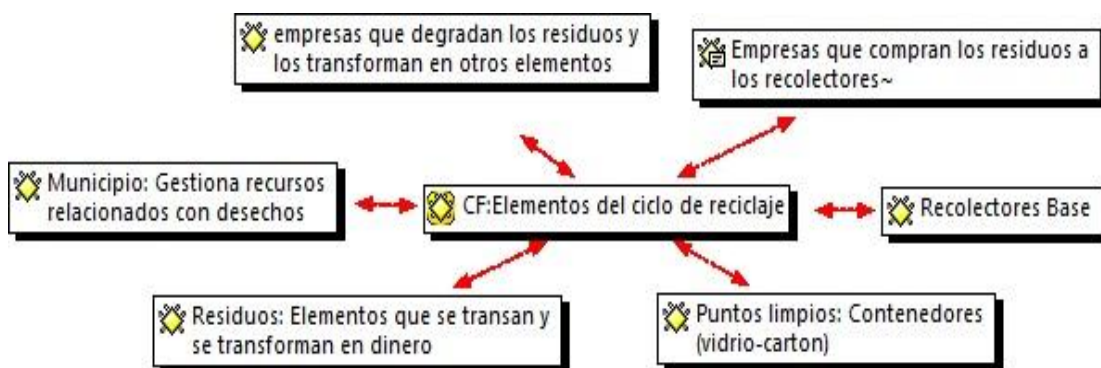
empresas que degradan los residuos y los transforman en otros elementos

Empresas que compran los residuos a los recolectores~

Municipio: Gestiona recursos relacionados con desechos

CF:Elementos del ciclo de reciclaje

Recolectores Base

Residuos: Elementos que se transan y se transforman en dinero

Puntos limpios: Contenedores (vidrio-carton)